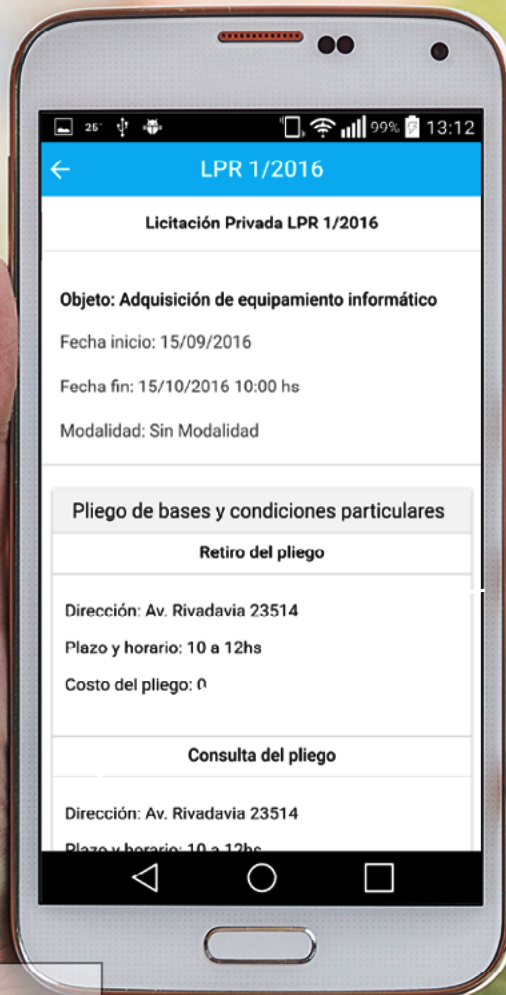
25° 99% 13:12

LPR 1/2016

Licitación Privada LPR 1/2016

Objeto: Adquisición de equipamiento informático

Fecha inicio: 15/09/2016

Fecha fin: 15/10/2016 10:00 hs

Modalidad: Sin Modalidad

Pliego de bases y condiciones particulares

Retiro del pliego

Dirección: Av. Rivadavia 23514

Plazo y horario: 10 a 12hs

Costo del pliego: 0

Consulta del pliego

Dirección: Av. Rivadavia 23514

Plazo y horario: 10 a 12hs